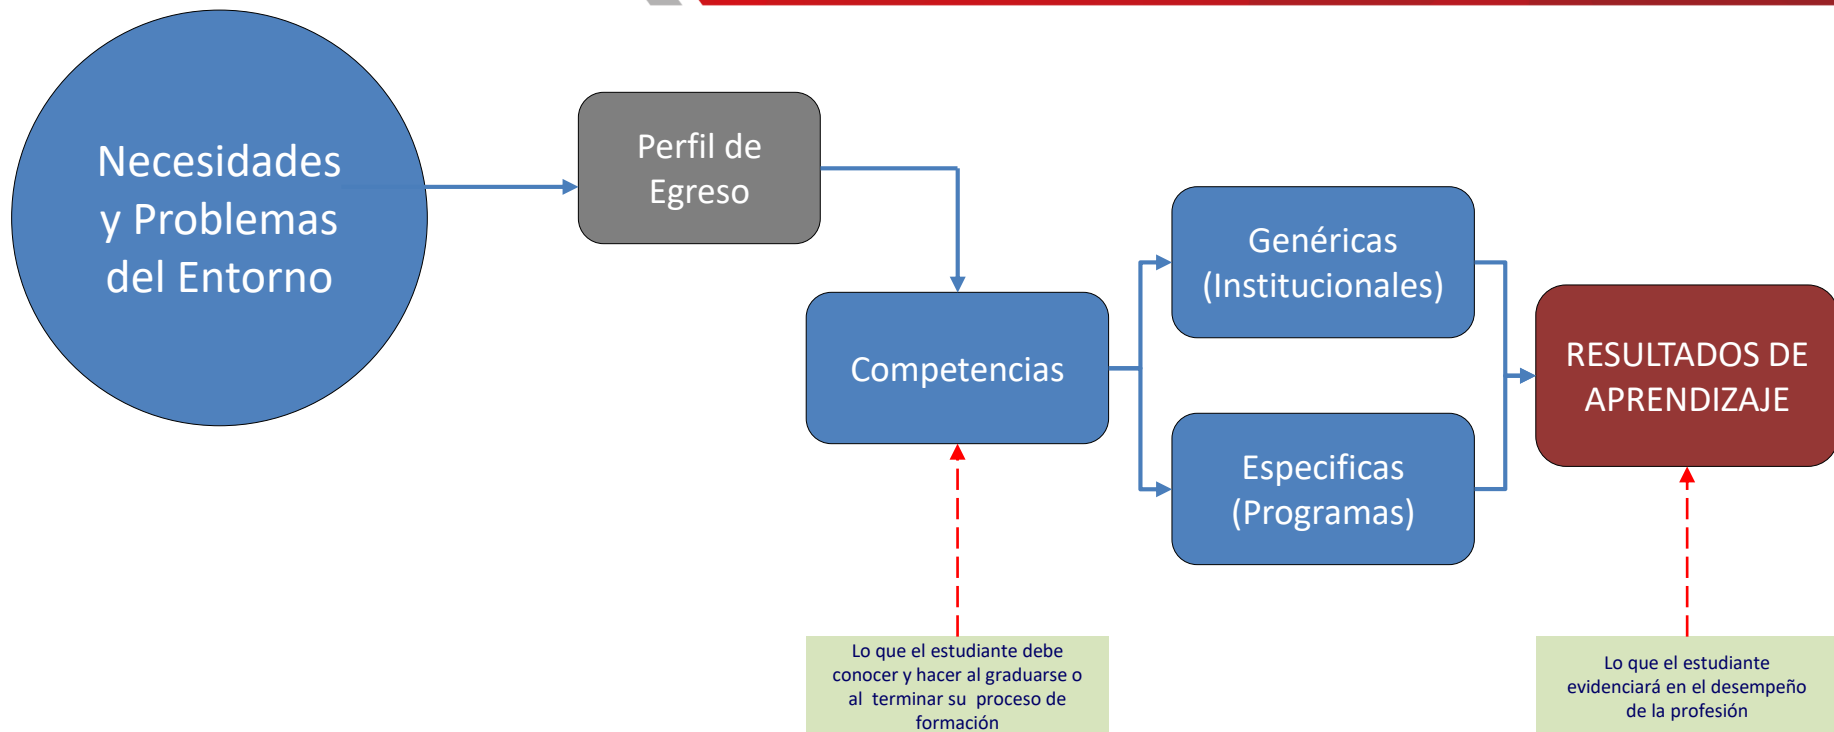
Necesidades y Problemas del Entorno

Perfil de Egreso

Competencias

Genéricas (Institucionales)

Especificas (Programas)

RESULTADOS DE APRENDIZAJE

Lo que el estudiante debe conocer y hacer al graduarse o al terminar su proceso de formación

Lo que el estudiante evidenciará en el desempeño de la profesión